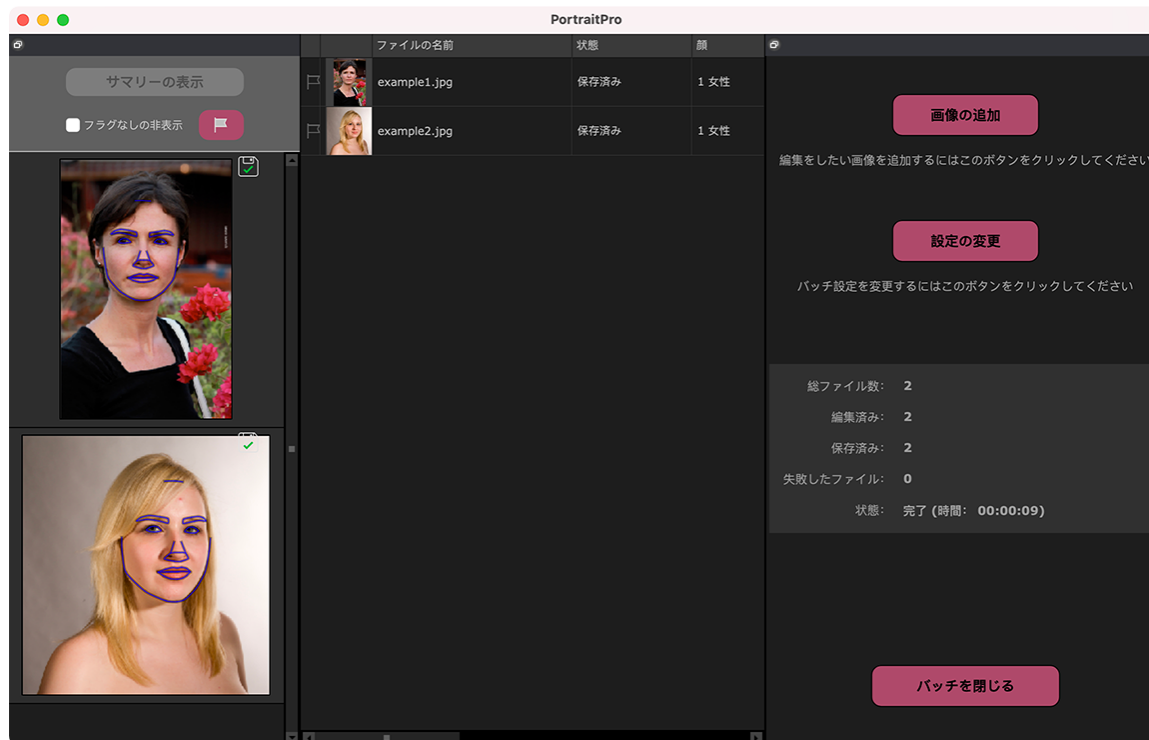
PortraitPro

サマリーの表示

フラグなしの非表示

| | | ファイルの名前 | 状態 | 顔 |
|---|---|---|---|---|
| | | example1.jpg | 保存済み | 1 女性 |
| | | example2.jpg | 保存済み | 1 女性 |

画像の追加

編集をしたい画像を追加するにはこのボタンをクリックしてくださ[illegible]

設定の変更

バッチ設定を変更するにはこのボタンをクリックしてください

総ファイル数: 2
編集済み: 2
保存済み: 2
失敗したファイル: 0
状態: 完了 (時間: 00:00:09)

バッチを閉じる